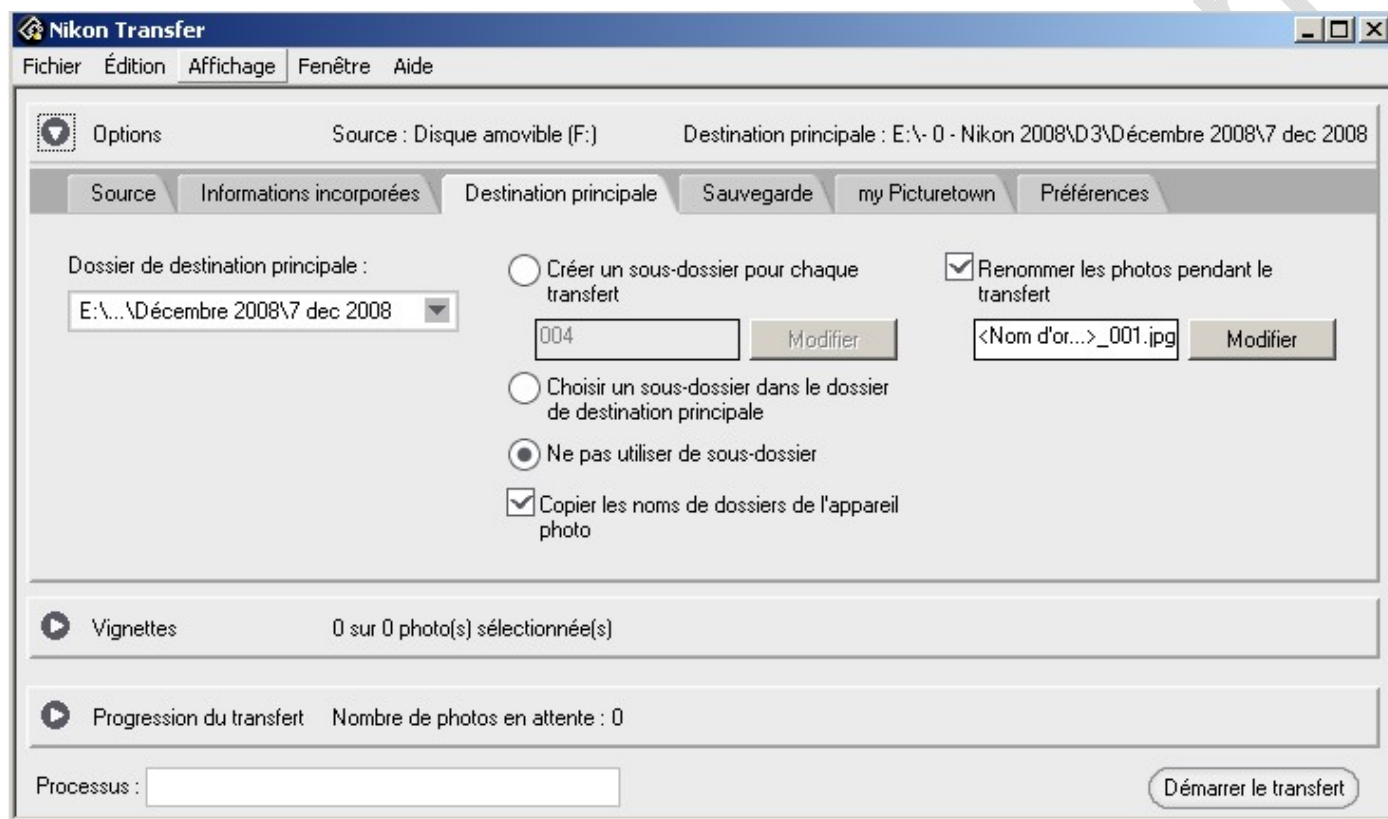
Nikon Transfer

Fichier Édition Affichage Fenêtre Aide

Options Source : Disque amovible (F:) Destination principale : E:\- 0 - Nikon 2008\D3\Décembre 2008\7 dec 2008

Source | Informations incorporées | Destination principale | Sauvegarde | my Picturetown | Préférences

Dossier de destination principale :

E:\...\Décembre 2008\7 dec 2008

Créer un sous-dossier pour chaque transfert

004

Modifier

Choisir un sous-dossier dans le dossier de destination principale

Ne pas utiliser de sous-dossier

Copier les noms de dossiers de l'appareil photo

Renommer les photos pendant le transfert

<Nom d'or...>_001.jpg

Modifier

Vignettes 0 sur 0 photo(s) sélectionnée(s)

Progression du transfert Nombre de photos en attente : 0

Processus :

Démarrer le transfert